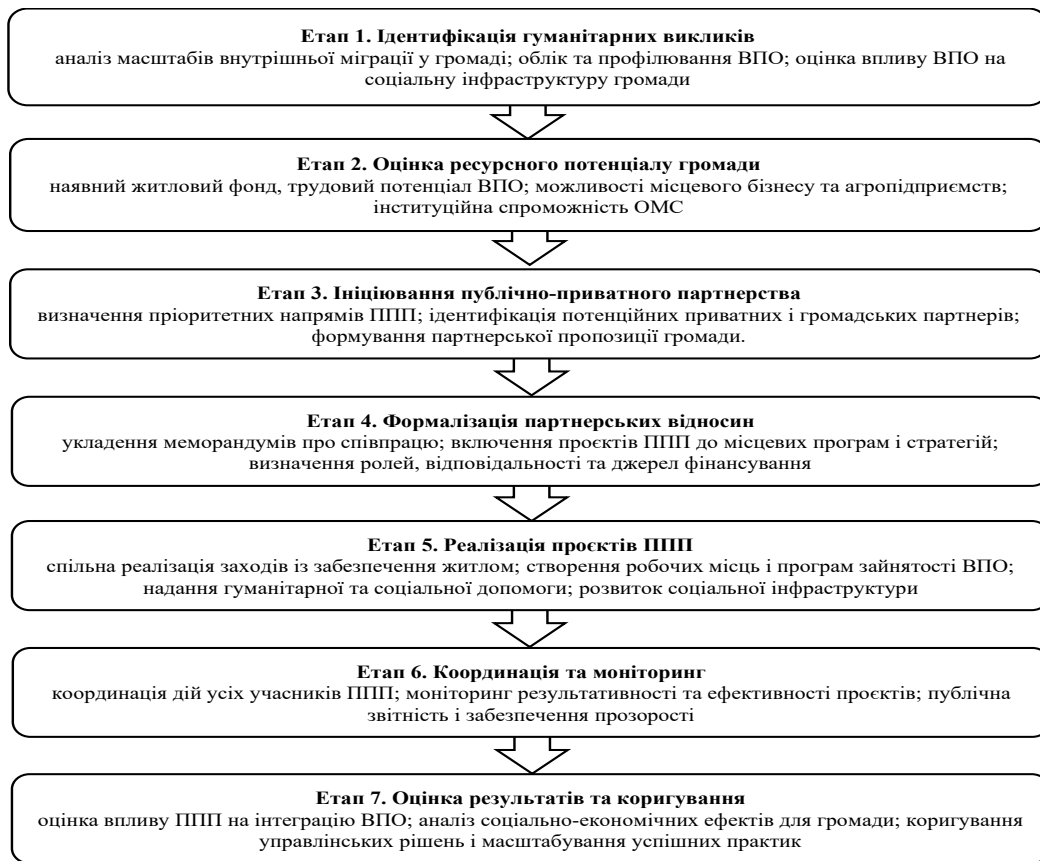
**Етап 1. Ідентифікація гуманітарних викликів**
аналіз масштабів внутрішньої міграції у громаді; облік та профілювання ВПО; оцінка впливу ВПО на соціальну інфраструктуру громади

**Етап 2. Оцінка ресурсного потенціалу громади**
наявний житловий фонд, трудовий потенціал ВПО; можливості місцевого бізнесу та агропідприємств; інституційна спроможність ОМС

**Етап 3. Ініціювання публічно-приватного партнерства**
визначення пріоритетних напрямів ППП; ідентифікація потенційних приватних і громадських партнерів; формування партнерської пропозиції громади.

**Етап 4. Формалізація партнерських відносин**
укладення меморандумів про співпрацю; включення проєктів ППП до місцевих програм і стратегій; визначення ролей, відповідальності та джерел фінансування

**Етап 5. Реалізація проєктів ППП**
спільна реалізація заходів із забезпечення житлом; створення робочих місць і програм зайнятості ВПО; надання гуманітарної та соціальної допомоги; розвиток соціальної інфраструктури

**Етап 6. Координація та моніторинг**
координація дій усіх учасників ППП; моніторинг результативності та ефективності проєктів; публічна звітність і забезпечення прозорості

**Етап 7. Оцінка результатів та коригування**
оцінка впливу ППП на інтеграцію ВПО; аналіз соціально-економічних ефектів для громади; коригування управлінських рішень і масштабування успішних практик